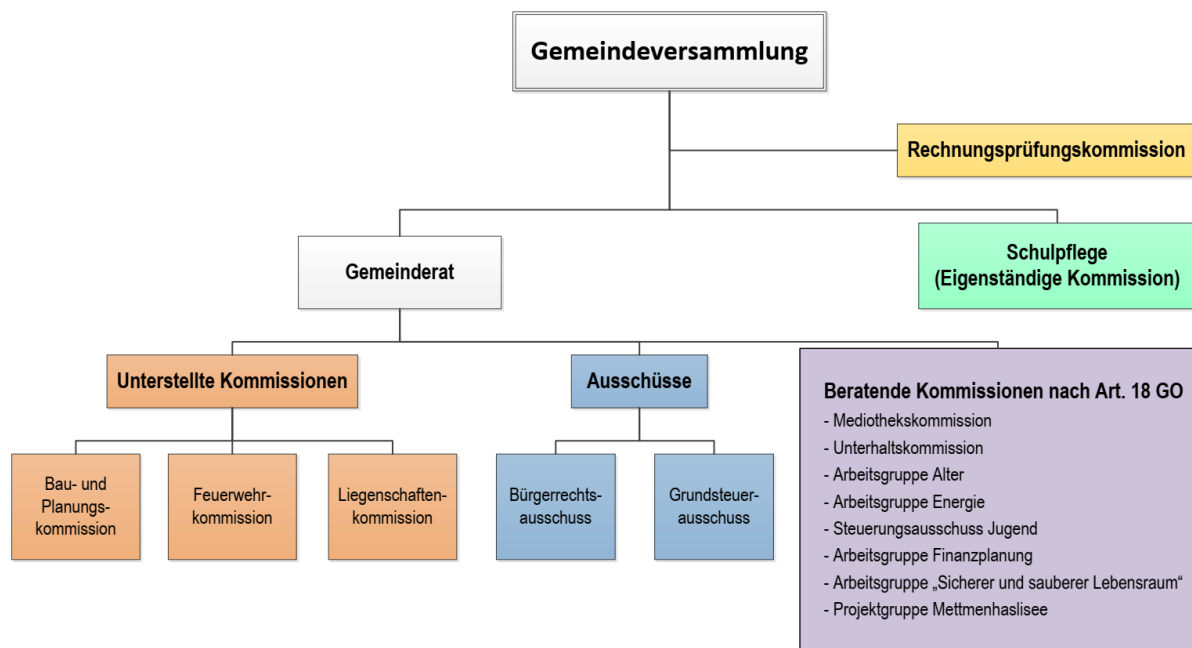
Gemeindeversammlung

Rechnungsprüfungskommission

Gemeinderat

Schulpflege
(Eigenständige Kommission)

Unterstellte Kommissionen

Ausschüsse

Beratende Kommissionen nach Art. 18 GO
- Mediothekskommission
- Unterhaltskommission
- Arbeitsgruppe Alter
- Arbeitsgruppe Energie
- Steuerungsausschuss Jugend
- Arbeitsgruppe Finanzplanung
- Arbeitsgruppe „Sicherer und sauberer Lebensraum"
- Projektgruppe Mettmenhaslisee

Bau- und Planungskommission

Feuerwehrkommission

Liegenschaftenkommission

Bürgerrechtsausschuss

Grundsteuerausschuss